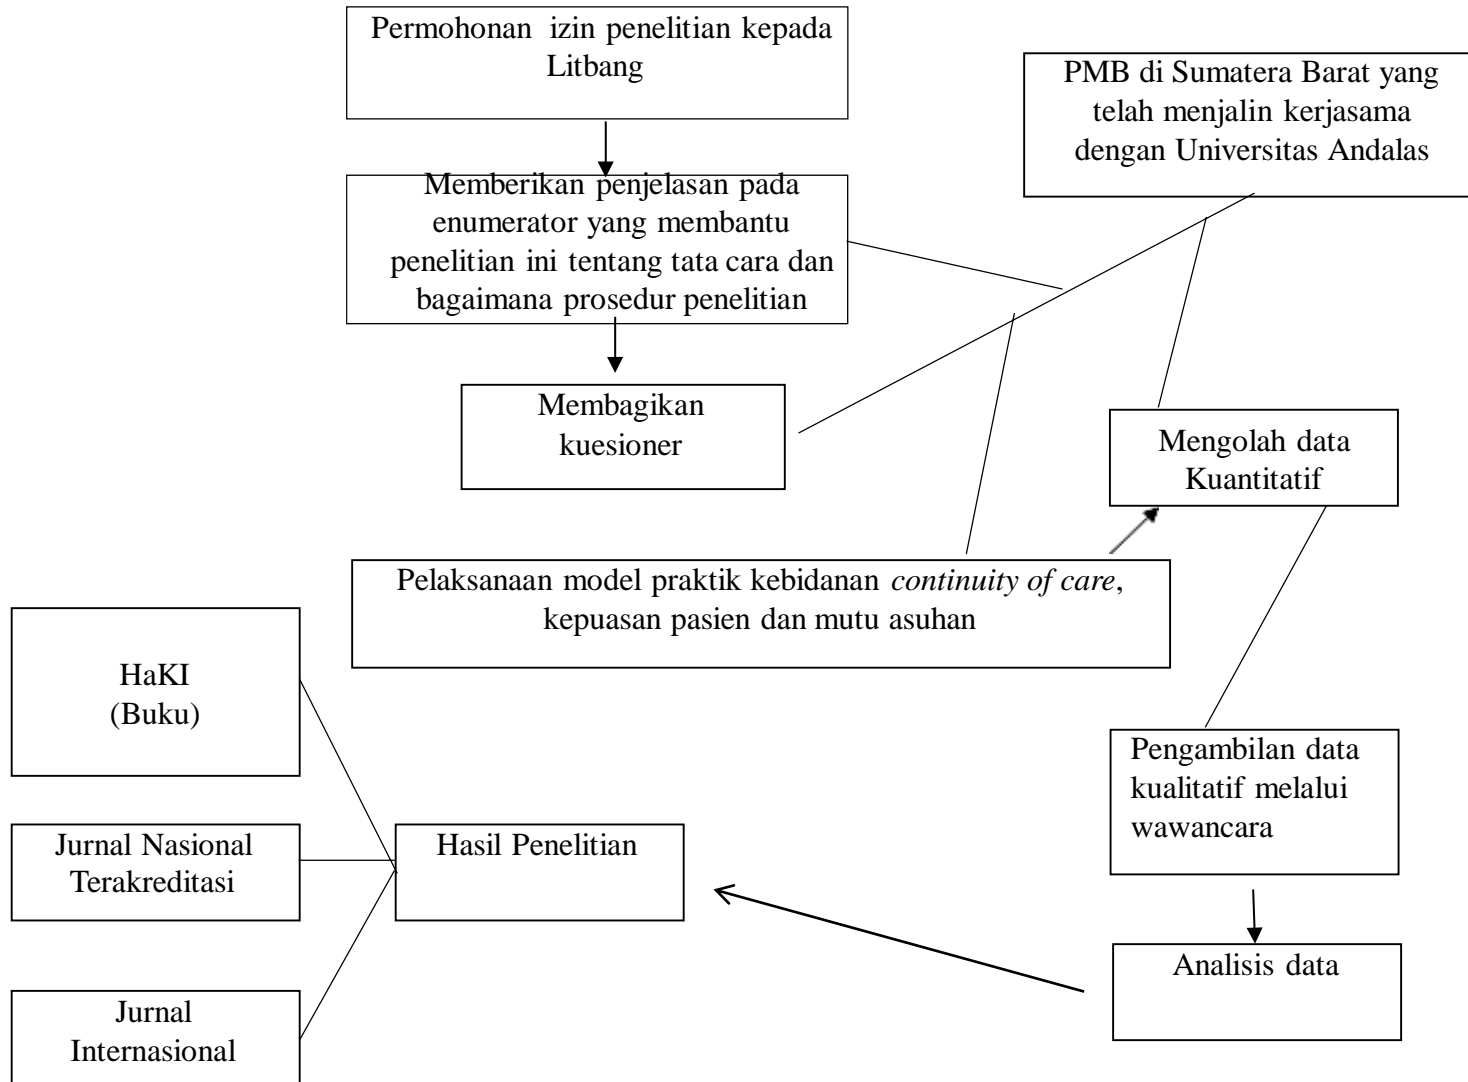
Permohonan izin penelitian kepada Litbang

PMB di Sumatera Barat yang telah menjalin kerjasama dengan Universitas Andalas

Memberikan penjelasan pada enumerator yang membantu penelitian ini tentang tata cara dan bagaimana prosedur penelitian

Membagikan kuesioner

Mengolah data Kuantitatif

Pelaksanaan model praktik kebidanan *continuity of care*, kepuasan pasien dan mutu asuhan

HaKI
(Buku)

Pengambilan data kualitatif melalui wawancara

Jurnal Nasional Terakreditasi

Hasil Penelitian

Analisis data

Jurnal Internasional